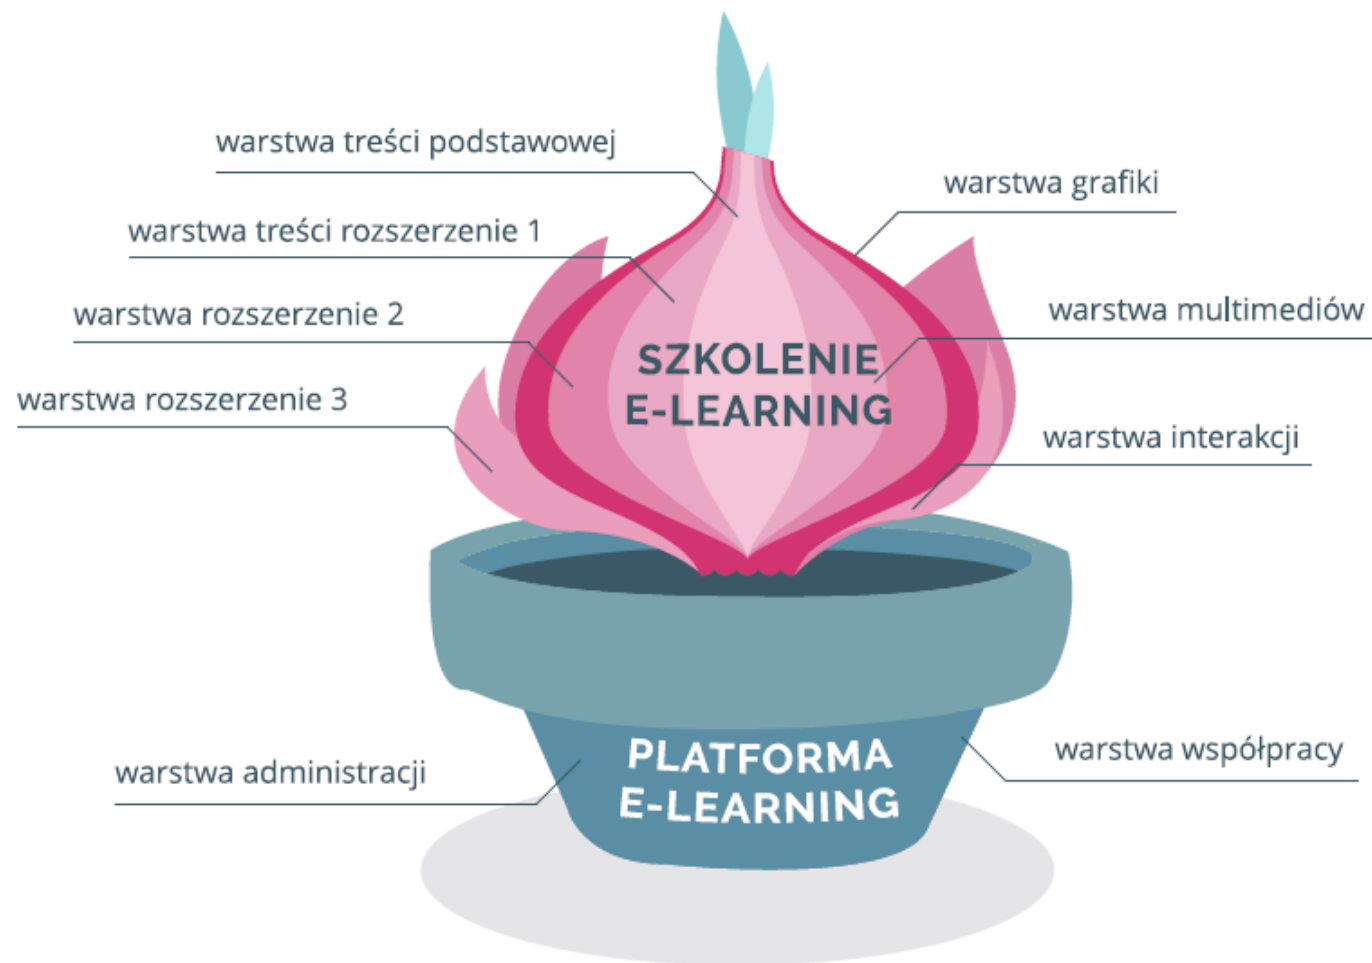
warstwa treści podstawowej

warstwa grafiki

warstwa treści rozszerzenie 1

warstwa rozszerzenie 2

warstwa multimediów

SZKOLENIE E-LEARNING

warstwa rozszerzenie 3

warstwa interakcji

PLATFORMA E-LEARNING

warstwa administracji

warstwa współpracy